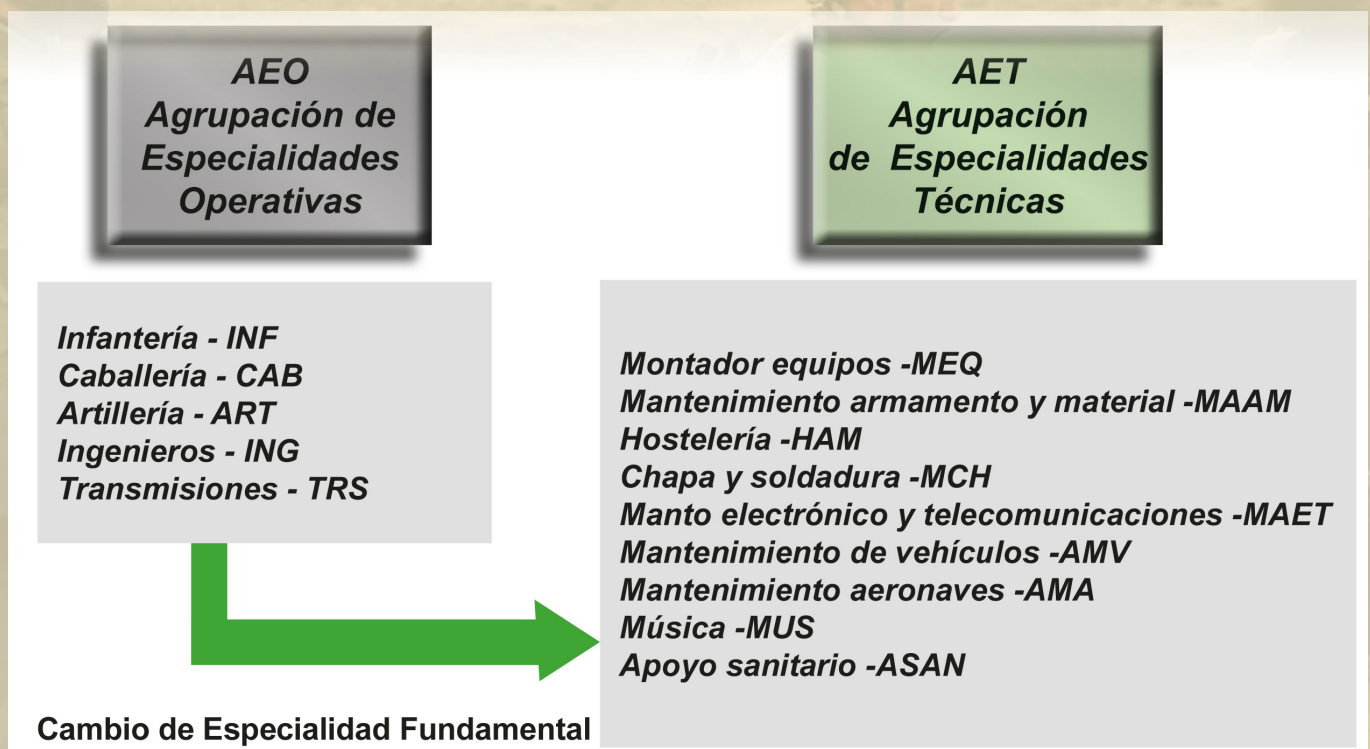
AEO
Agrupación de
Especialidades
Operativas

AET
Agrupación
de Especialidades
Técnicas

Infantería - INF
Caballería - CAB
Artillería - ART
Ingenieros - ING
Transmisiones - TRS

Montador equipos -MEQ
Mantenimiento armamento y material -MAAM
Hostelería -HAM
Chapa y soldadura -MCH
Manto electrónico y telecomunicaciones -MAET
Mantenimiento de vehículos -AMV
Mantenimiento aeronaves -AMA
Música -MUS
Apoyo sanitario -ASAN

Cambio de Especialidad Fundamental